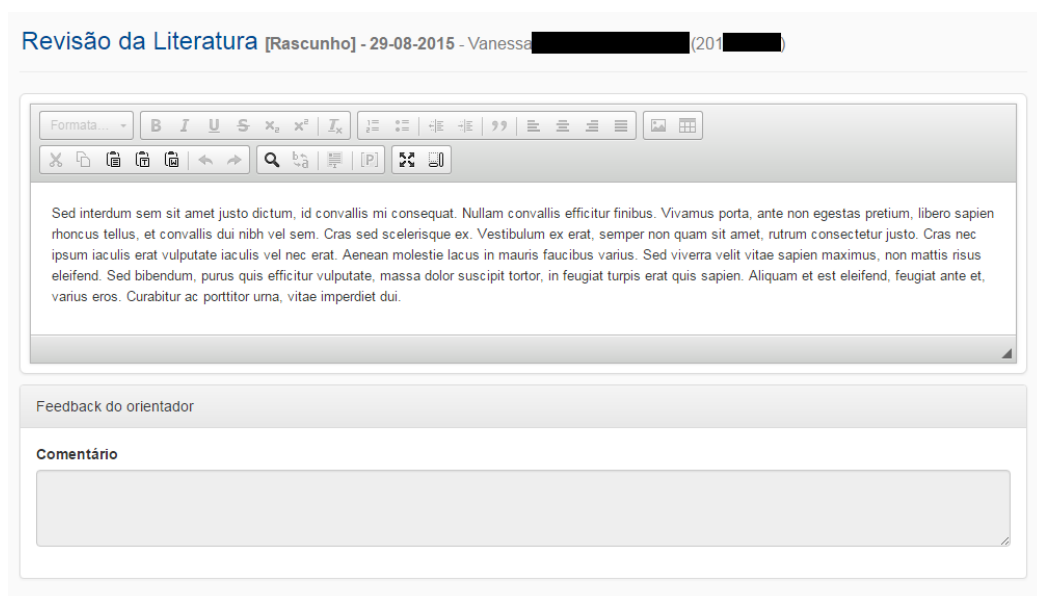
Revisão da Literatura [Rascunho] - 29-08-2015 - Vanessa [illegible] (201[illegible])

Formata...

B I U S $x_2$ $x^2$ $I_x$

[P]

Sed interdum sem sit amet justo dictum, id convallis mi consequat. Nullam convallis efficitur finibus. Vivamus porta, ante non egestas pretium, libero sapien rhoncus tellus, et convallis dui nibh vel sem. Cras sed scelerisque ex. Vestibulum ex erat, semper non quam sit amet, rutrum consectetur justo. Cras nec ipsum iaculis erat vulputate iaculis vel nec erat. Aenean molestie lacus in mauris faucibus varius. Sed viverra velit vitae sapien maximus, non mattis risus eleifend. Sed bibendum, purus quis efficitur vulputate, massa dolor suscipit tortor, in feugiat turpis erat quis sapien. Aliquam et est eleifend, feugiat ante et, varius eros. Curabitur ac porttitor urna, vitae imperdiet dui.

Feedback do orientador

Comentário